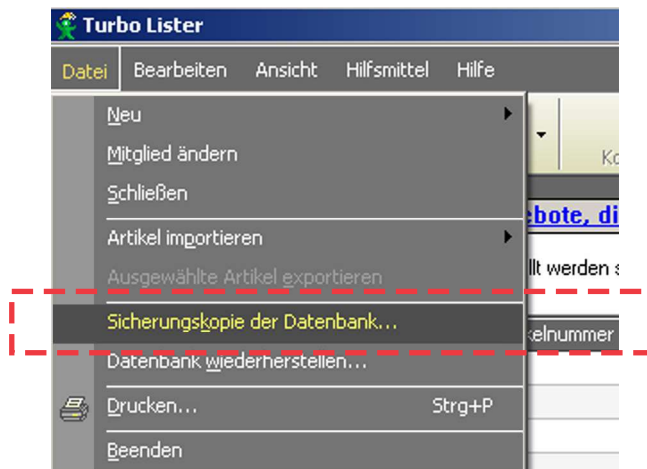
Turbo Lister

Datei Bearbeiten Ansicht Hilfsmittel Hilfe

Neu
Mitglied ändern
Schließen
Artikel importieren
Ausgewählte Artikel exportieren
Sicherungskopie der Datenbank...
Datenbank wiederherstellen...
Drucken... Strg+P
Beenden

Ko
ebote, di
llt werden s
kelnummer